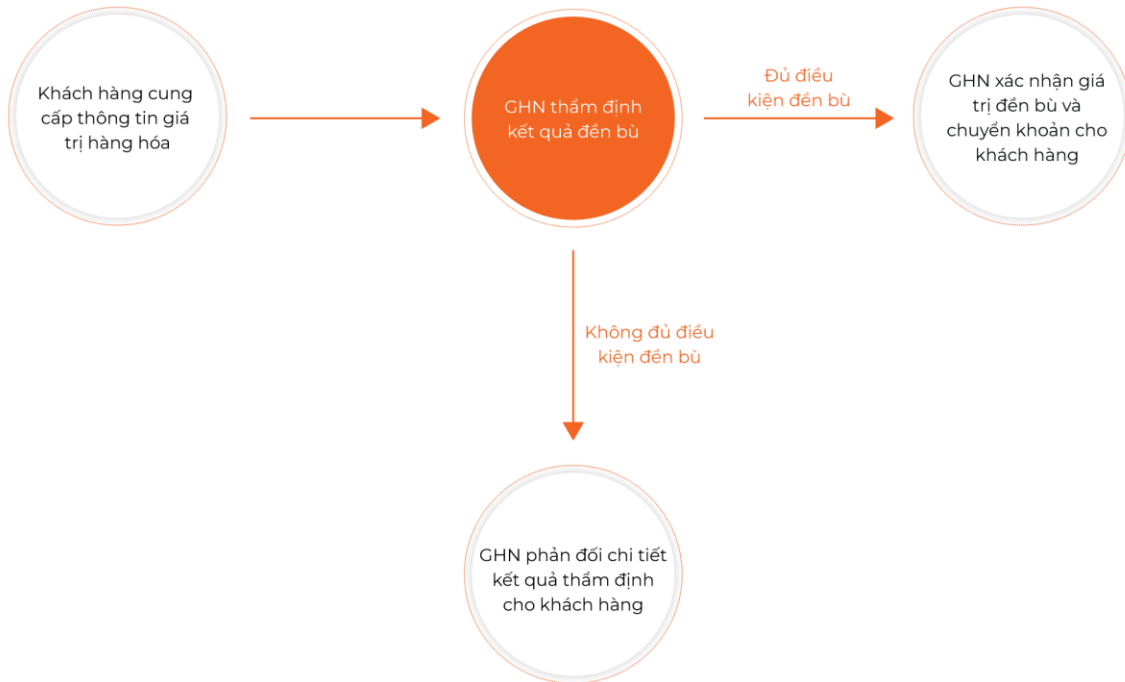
Khách hàng cung cấp thông tin giá trị hàng hóa

GHN thẩm định kết quả đền bù

Đủ điều kiện đền bù

GHN xác nhận giá trị đền bù và chuyển khoản cho khách hàng

Không đủ điều kiện đền bù

GHN phản đối chi tiết kết quả thẩm định cho khách hàng